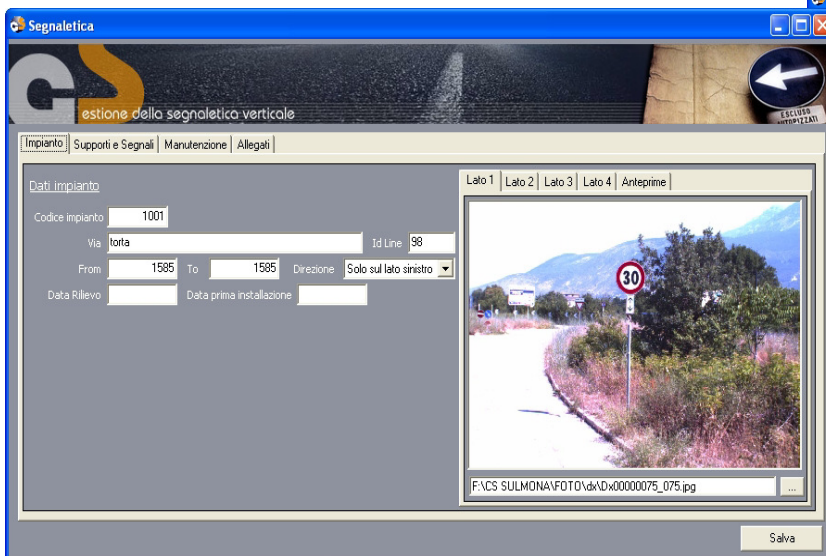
Segnaletica

GS estione della segnaletica verticale

ESCLUSO AUTORIZZATI

Impianto | Supporti e Segnali | Manutenzione | Allegati

Dati impianto

Codice impianto 1001

Via torta

Id Line 98

From 1585 To 1585 Direzione Solo sul lato sinistro

Data Rilievo

Data prima installazione

Lato 1 | Lato 2 | Lato 3 | Lato 4 | Anteprime

30

F:\CS SULMONA\FOTO\dx\Dx00000075_075.jpg

...

Salva